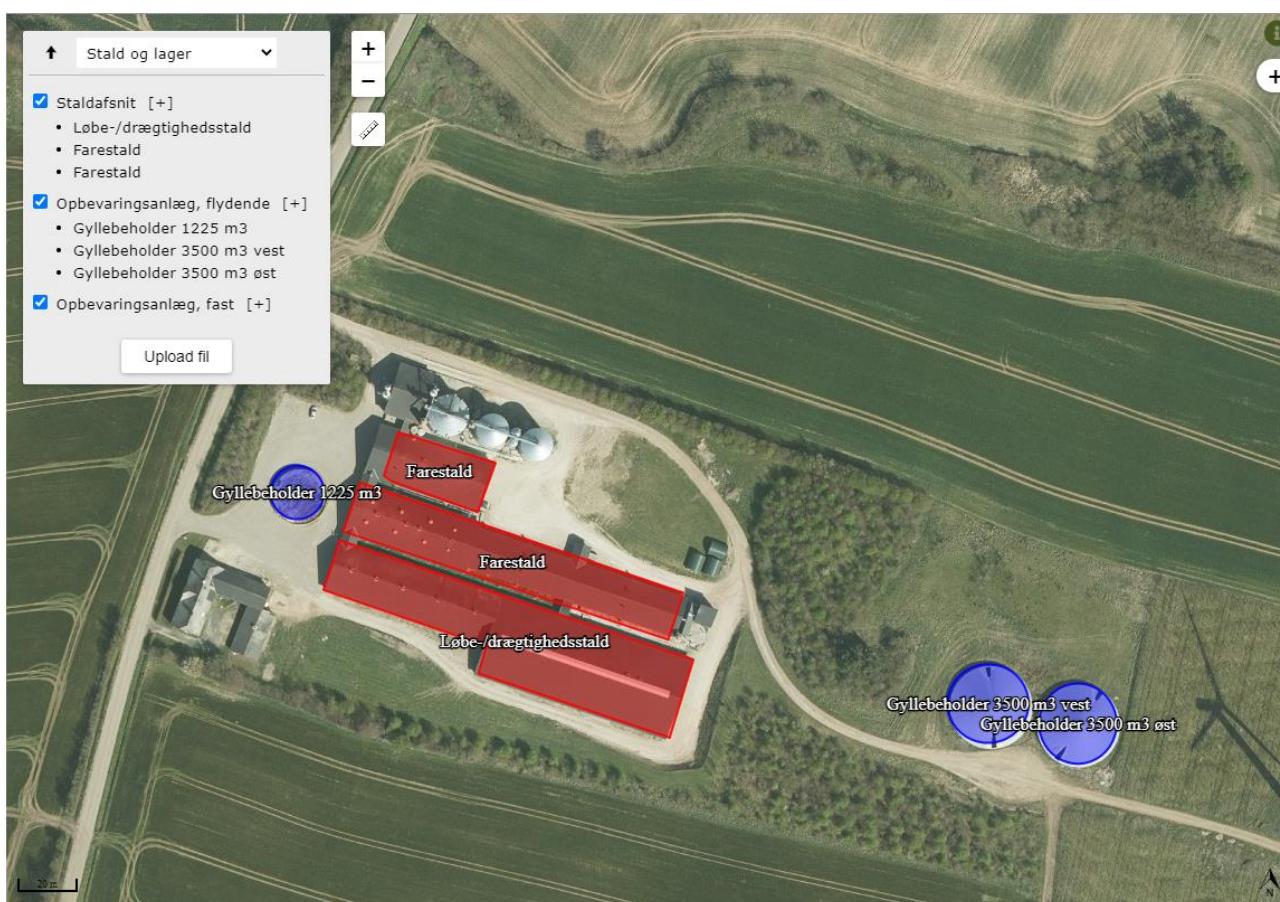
Stald og lager

Staldafsnit [+]
• Løbe-/drægtighedsstald
• Farestald
• Farestald

Opbevaringsanlæg, flydende [+]
• Gyllebeholder 1225 m3
• Gyllebeholder 3500 m3 vest
• Gyllebeholder 3500 m3 øst

Opbevaringsanlæg, fast [+]

Upload fil

+
−

Farestald
Gyllebeholder 1225 m3
Farestald
Løbe-/drægtighedsstald
Gyllebeholder 3500 m3 vest
Gyllebeholder 3500 m3 øst

20 m

N